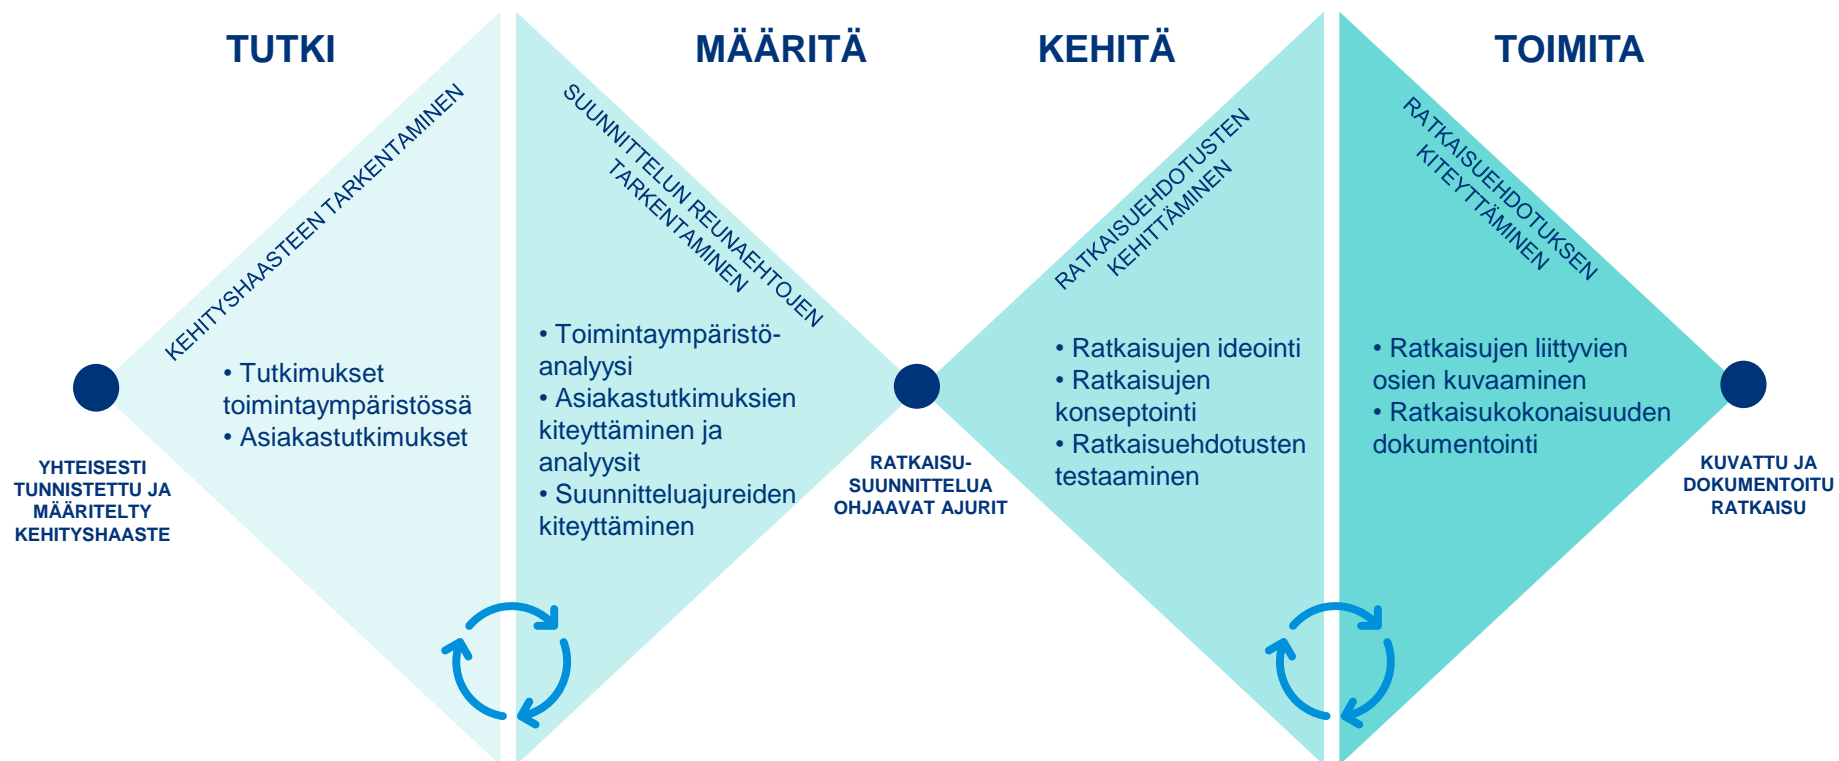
TUTKI

KEHITYSHAASTEEN TARKENTAMINEN

• Tutkimukset toimintaympäristössä
• Asiakastutkimukset

YHTEISESTI TUNNISTETTU JA MÄÄRITELTY KEHITYSHAASTE

MÄÄRITÄ

SUUNNITTELUN REUNAEHTOJEN TARKENTAMINEN

• Toimintaympäristö-analyysi
• Asiakastutkimuksien kiteyttäminen ja analyysit
• Suunnitteluajureiden kiteyttäminen

RATKAISU-SUUNNITTELUA OHJAAVAT AJURIT

KEHITÄ

RATKAISUEHDOTUSTEN KEHITTÄMINEN

• Ratkaisujen ideointi
• Ratkaisujen konseptointi
• Ratkaisuehdotusten testaaminen

TOIMITA

RATKAISUEHDOTUKSEN KITEYTTÄMINEN

• Ratkaisujen liittyvien osien kuvaaminen
• Ratkaisukokonaisuuden dokumentointi

KUVATTU JA DOKUMENTOITU RATKAISU